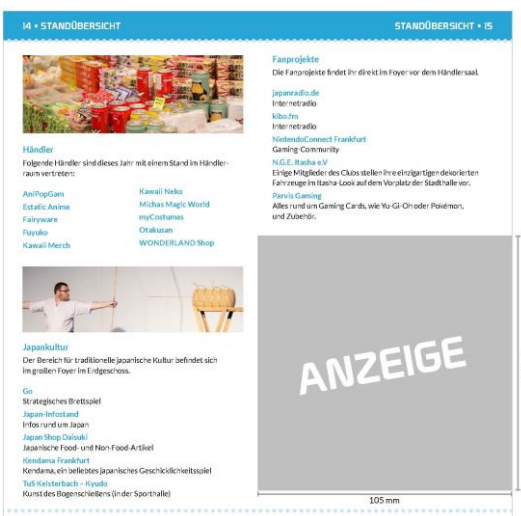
14 • STANDÜBERSICHT

STANDÜBERSICHT • 15

Händler
Folgende Händler sind dieses Jahr mit einem Stand im Händlerraum vertreten:

AniPopGam
Estatic Anime
Fairyware
Fuyuko
Kawaii Merch

Kawaii Neko
Michas Magic World
myCostumes
Otakusan
WONDERLAND Shop

Japankultur
Der Bereich für traditionelle japanische Kultur befindet sich im großen Foyer im Erdgeschoss.

Go
Strategisches Brettspiel
Japan-Infostand
Infos rund um Japan
Japan Shop Daisuki
Japanische Food- und Non-Food-Artikel
Kendama Frankfurt
Kendama, ein beliebtes japanisches Geschicklichkeitsspiel
TuS Kelsterbach – Kyudo
Kunst des Bogenschießens (in der Sporthalle)

Fanprojekte
Die Fanprojekte findet ihr direkt im Foyer vor dem Händlersaal.

japanradio.de
Internetradio
kibo.fm
Internetradio
NintendoConnect Frankfurt
Gaming-Community
N.G.E. Itasha e.V
Einige Mitglieder des Clubs stellen ihre einzigartigen dekorierten Fahrzeuge im Itasha-Look auf dem Vorplatz der Stadthalle vor.
Parvis Gaming
Alles rund um Gaming Cards, wie Yu-Gi-Oh oder Pokémon, und Zubehör.

ANZEIGE

105 mm